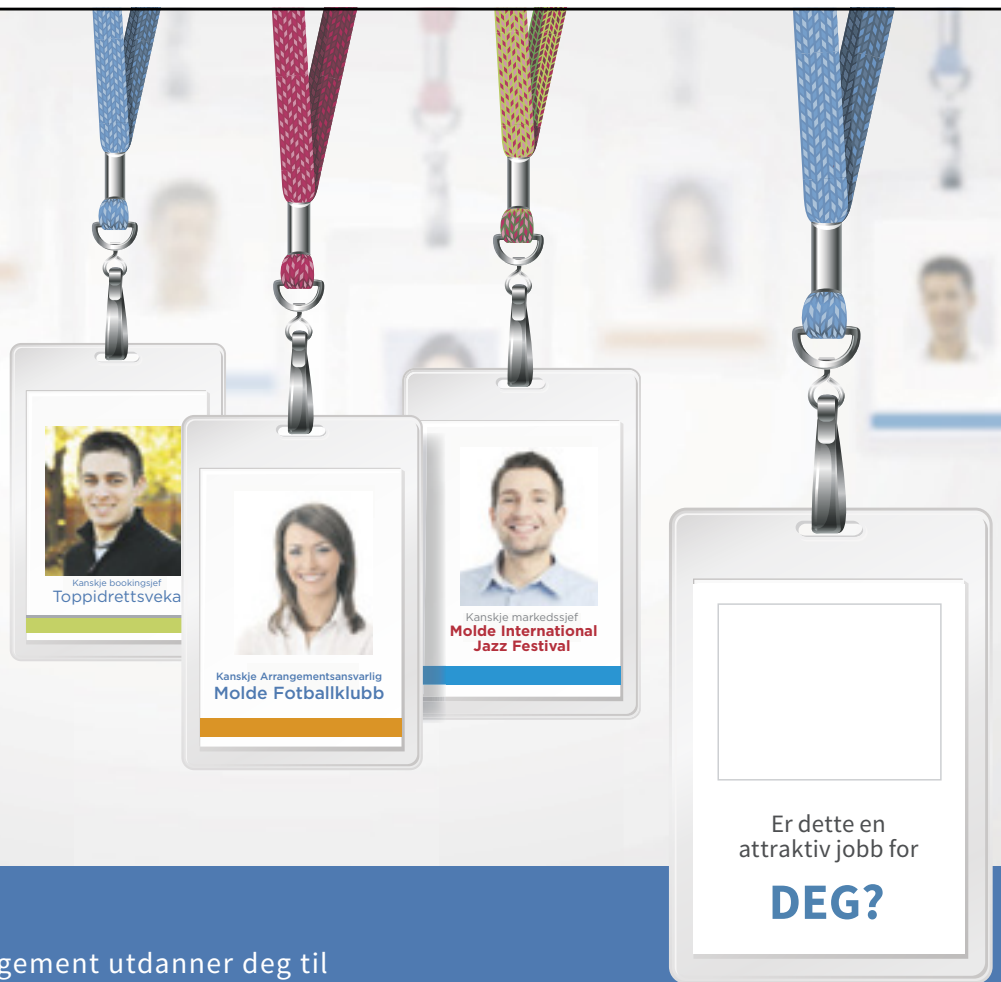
Kanskje bookingsjef
Toppidrettsveka

Kanskje Arrangementsansvarlig
Molde Fotballklubb

Kanskje markedssjef
Molde International Jazz Festival

Er dette en attraktiv jobb for

DEG?

gement utdanner deg til